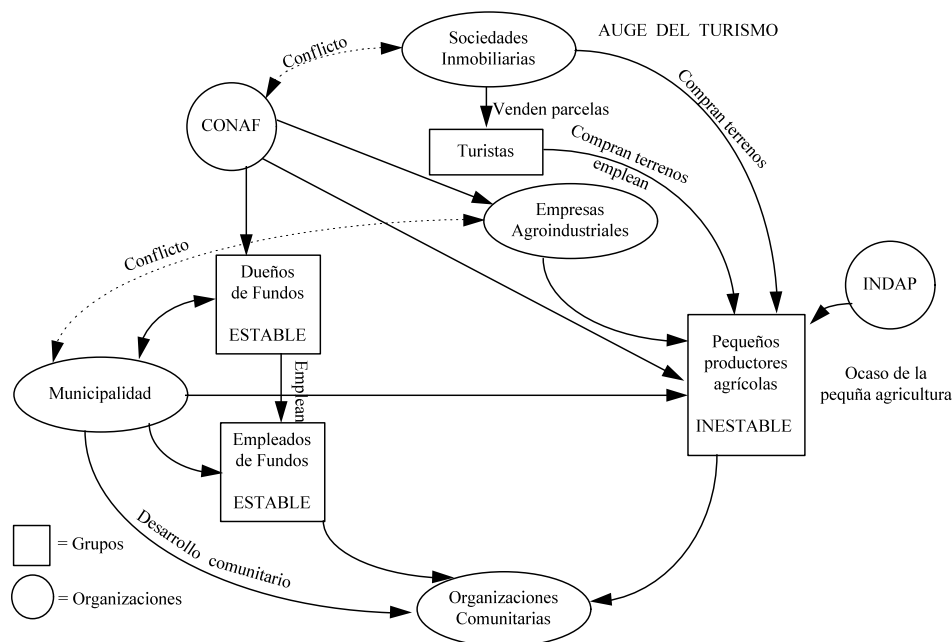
Sociedades Inmobiliarias

AUGE DEL TURISMO

Conflicto

CONAF

Venden parcelas

Compran terrenos

Turistas

Compran terrenos emplean

Empresas Agroindustriales

Conflicto

Dueños de Fundos

ESTABLE

INDAP

Pequeños productores agrícolas

INESTABLE

Ocaso de la pequña agricultura

Municipalidad

Emplean

Empleados de Fundos

ESTABLE

Desarrollo comunitario

= Grupos

= Organizaciones

Organizaciones Comunitarias